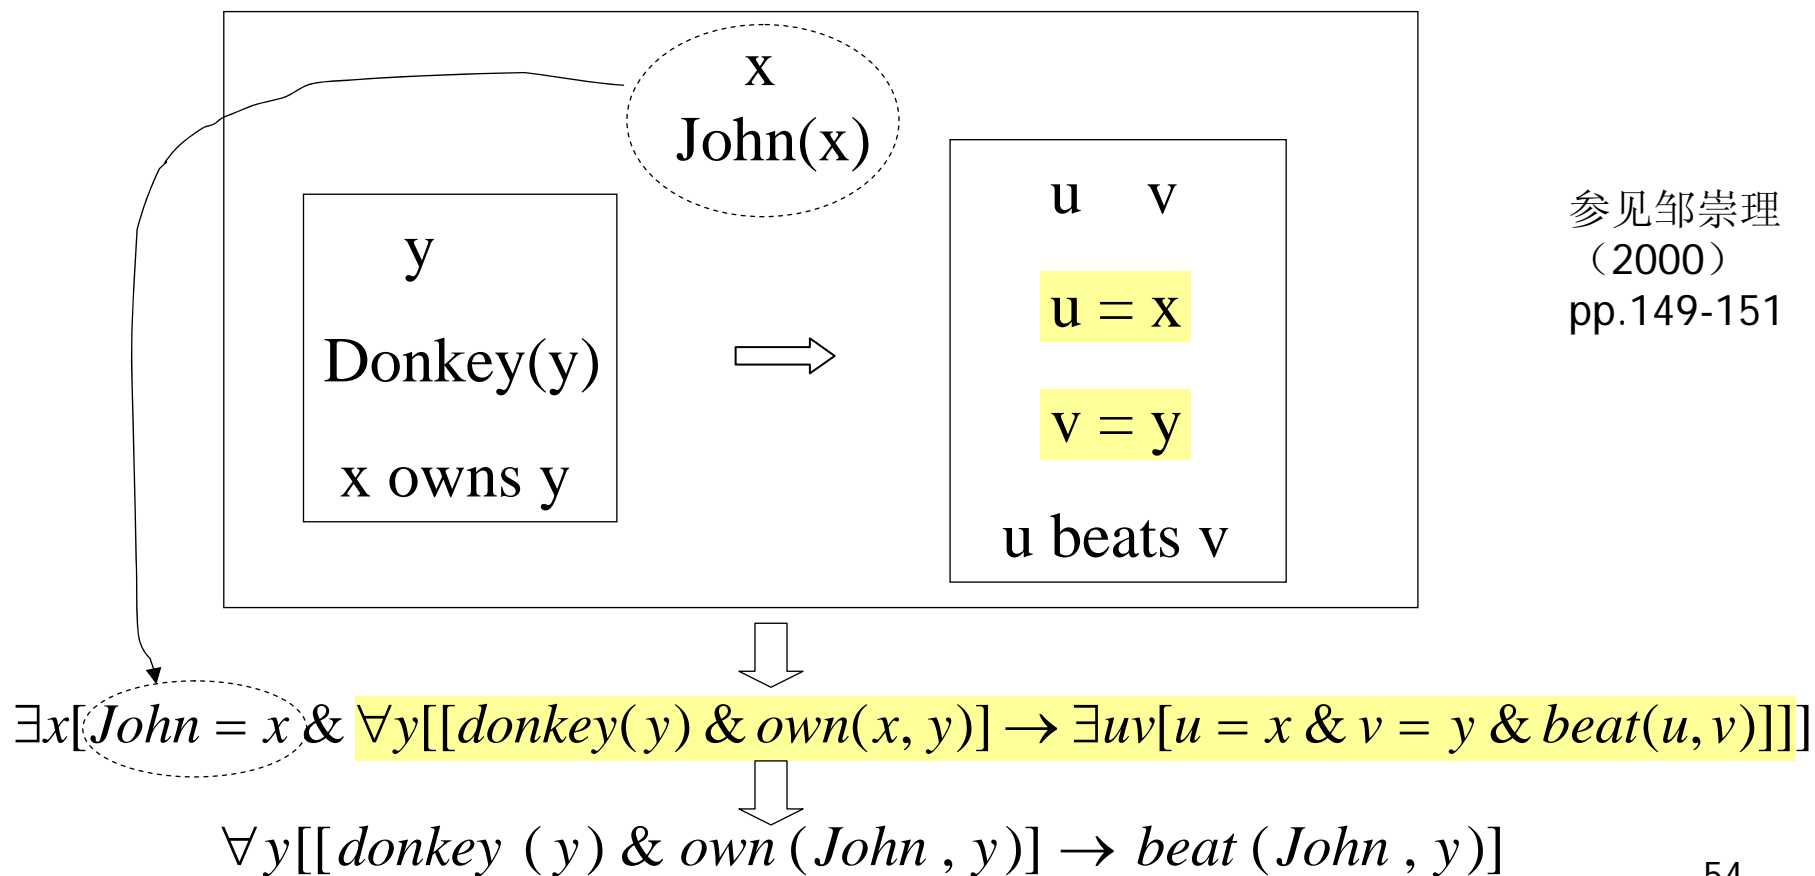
x
John(x)

y

Donkey(y)

x owns y

u v

u = x

v = y

u beats v

参见邹崇理（2000）pp.149-151

$\exists x[John = x \,\&\, \forall y[[donkey(y) \,\&\, own(x, y)] \rightarrow \exists uv[u = x \,\&\, v = y \,\&\, beat(u, v)]]]$

$\forall y[[donkey(y) \,\&\, own(John, y)] \rightarrow beat(John, y)]$

54